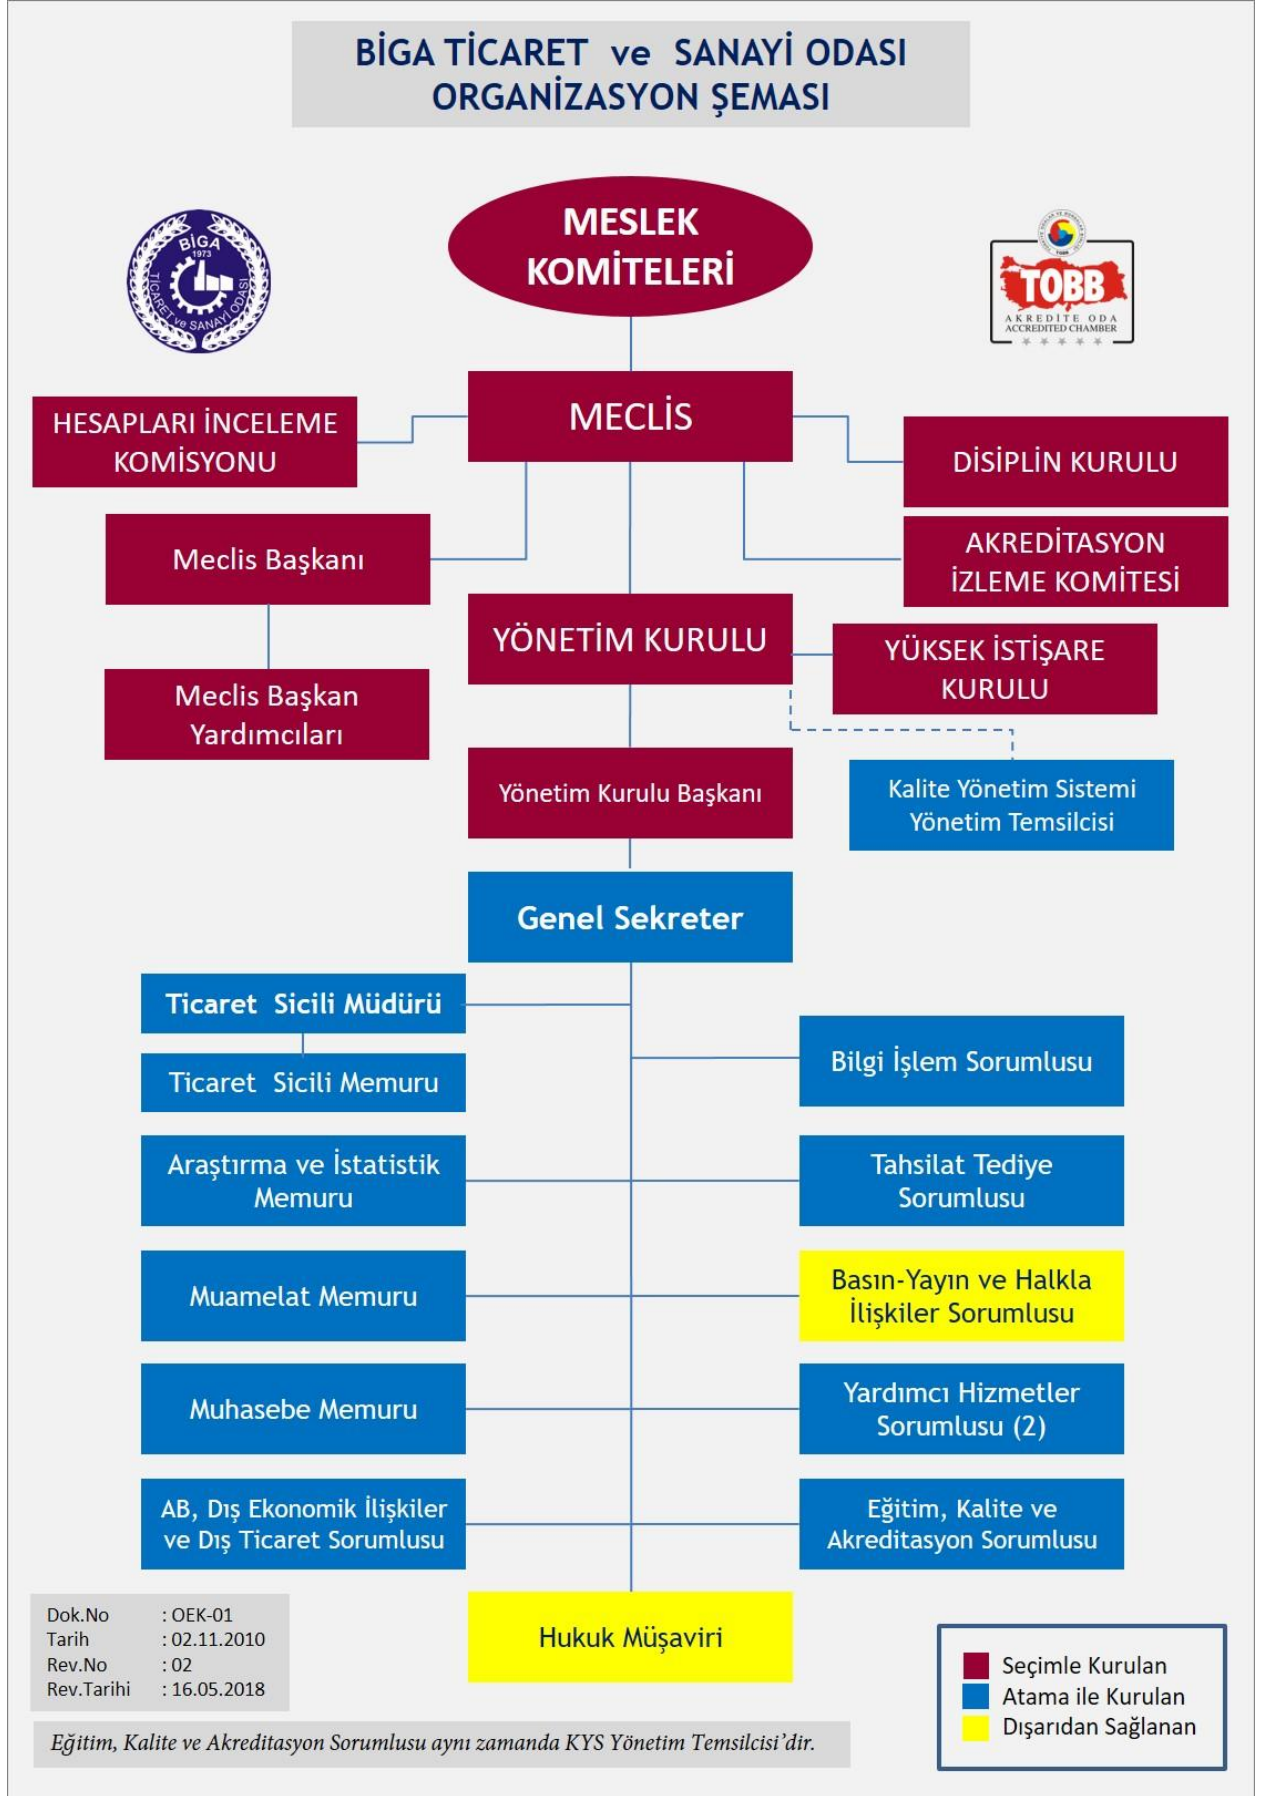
BİGA TİCARET ve SANAYİ ODASI
ORGANİZASYON ŞEMASI

BİGA 1973 TİCARET ve SANAYİ ODASI

MESLEK KOMİTELERİ

TOBB AKREDİTE ODA ACCREDITED CHAMBER

HESAPLARI İNCELEME KOMİSYONU

MECLİS

DİSİPLİN KURULU

Meclis Başkanı

AKREDİTASYON İZLEME KOMİTESİ

YÖNETİM KURULU

YÜKSEK İSTİŞARE KURULU

Meclis Başkan Yardımcıları

Yönetim Kurulu Başkanı

Kalite Yönetim Sistemi Yönetim Temsilcisi

Genel Sekreter

Ticaret Sicili Müdürü

Ticaret Sicili Memuru

Bilgi İşlem Sorumlusu

Araştırma ve İstatistik Memuru

Tahsilat Tediye Sorumlusu

Muamelat Memuru

Basın-Yayın ve Halkla İlişkiler Sorumlusu

Muhasebe Memuru

Yardımcı Hizmetler Sorumlusu (2)

AB, Dış Ekonomik İlişkiler ve Dış Ticaret Sorumlusu

Eğitim, Kalite ve Akreditasyon Sorumlusu

Dok.No : OEK-01
Tarih : 02.11.2010
Rev.No : 02
Rev.Tarihi : 16.05.2018

Hukuk Müşaviri

Seçimle Kurulan
Atama ile Kurulan
Dışarıdan Sağlanan

Eğitim, Kalite ve Akreditasyon Sorumlusu aynı zamanda KYS Yönetim Temsilcisi'dir.